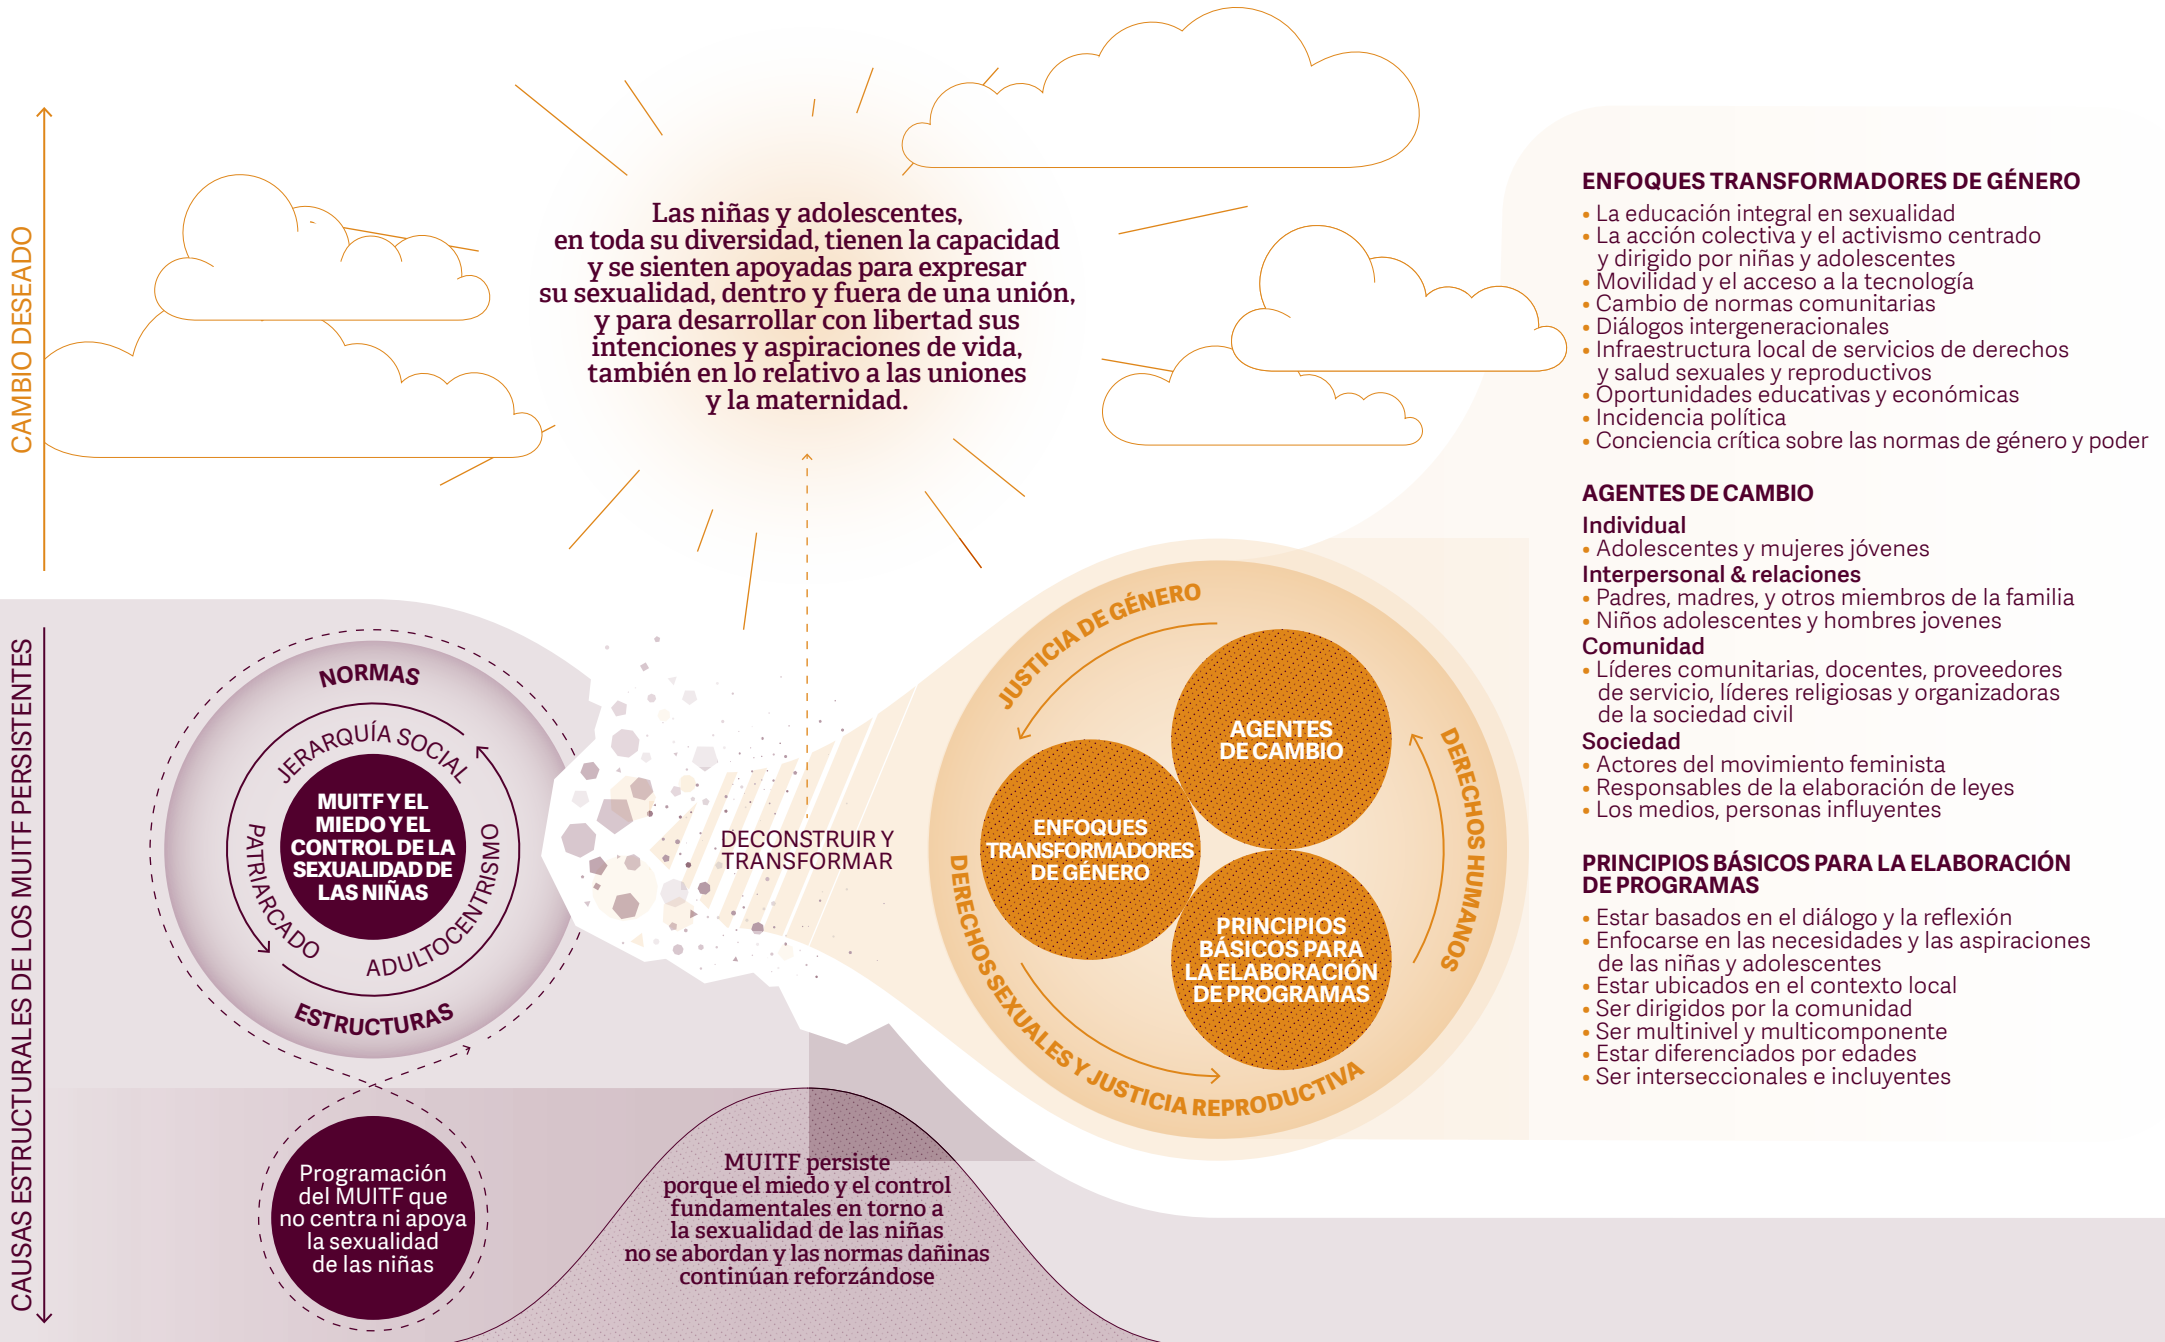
CAMBIO DESEADO

Las niñas y adolescentes, en toda su diversidad, tienen la capacidad y se sienten apoyadas para expresar su sexualidad, dentro y fuera de una unión, y para desarrollar con libertad sus intenciones y aspiraciones de vida, también en lo relativo a las uniones y la maternidad.

ENFOQUES TRANSFORMADORES DE GÉNERO
• La educación integral en sexualidad
• La acción colectiva y el activismo centrado y dirigido por niñas y adolescentes
• Movilidad y el acceso a la tecnología
• Cambio de normas comunitarias
• Diálogos intergeneracionales
• Infraestructura local de servicios de derechos y salud sexuales y reproductivos
• Oportunidades educativas y económicas
• Incidencia política
• Conciencia crítica sobre las normas de género y poder

AGENTES DE CAMBIO
Individual
• Adolescentes y mujeres jóvenes
Interpersonal & relaciones
• Padres, madres, y otros miembros de la familia
• Niños adolescentes y hombres jovenes
Comunidad
• Líderes comunitarias, docentes, proveedores de servicio, líderes religiosas y organizadoras de la sociedad civil
Sociedad
• Actores del movimiento feminista
• Responsables de la elaboración de leyes
• Los medios, personas influyentes

PRINCIPIOS BÁSICOS PARA LA ELABORACIÓN DE PROGRAMAS
• Estar basados en el diálogo y la reflexión
• Enfocarse en las necesidades y las aspiraciones de las niñas y adolescentes
• Estar ubicados en el contexto local
• Ser dirigidos por la comunidad
• Ser multinivel y multicomponente
• Estar diferenciados por edades
• Ser interseccionales e incluyentes

CAUSAS ESTRUCTURALES DE LOS MUITF PERSISTENTES

NORMAS
JERARQUÍA SOCIAL
PATRIARCADO
ADULTOCENTRISMO
MUITF Y EL MIEDO Y EL CONTROL DE LA SEXUALIDAD DE LAS NIÑAS
ESTRUCTURAS

DECONSTRUIR Y TRANSFORMAR

JUSTICIA DE GÉNERO
DERECHOS HUMANOS
DERECHOS SEXUALES Y JUSTICIA REPRODUCTIVA
AGENTES DE CAMBIO
ENFOQUES TRANSFORMADORES DE GÉNERO
PRINCIPIOS BÁSICOS PARA LA ELABORACIÓN DE PROGRAMAS

Programación del MUITF que no centra ni apoya la sexualidad de las niñas

MUITF persiste porque el miedo y el control fundamentales en torno a la sexualidad de las niñas no se abordan y las normas dañinas continúan reforzándose